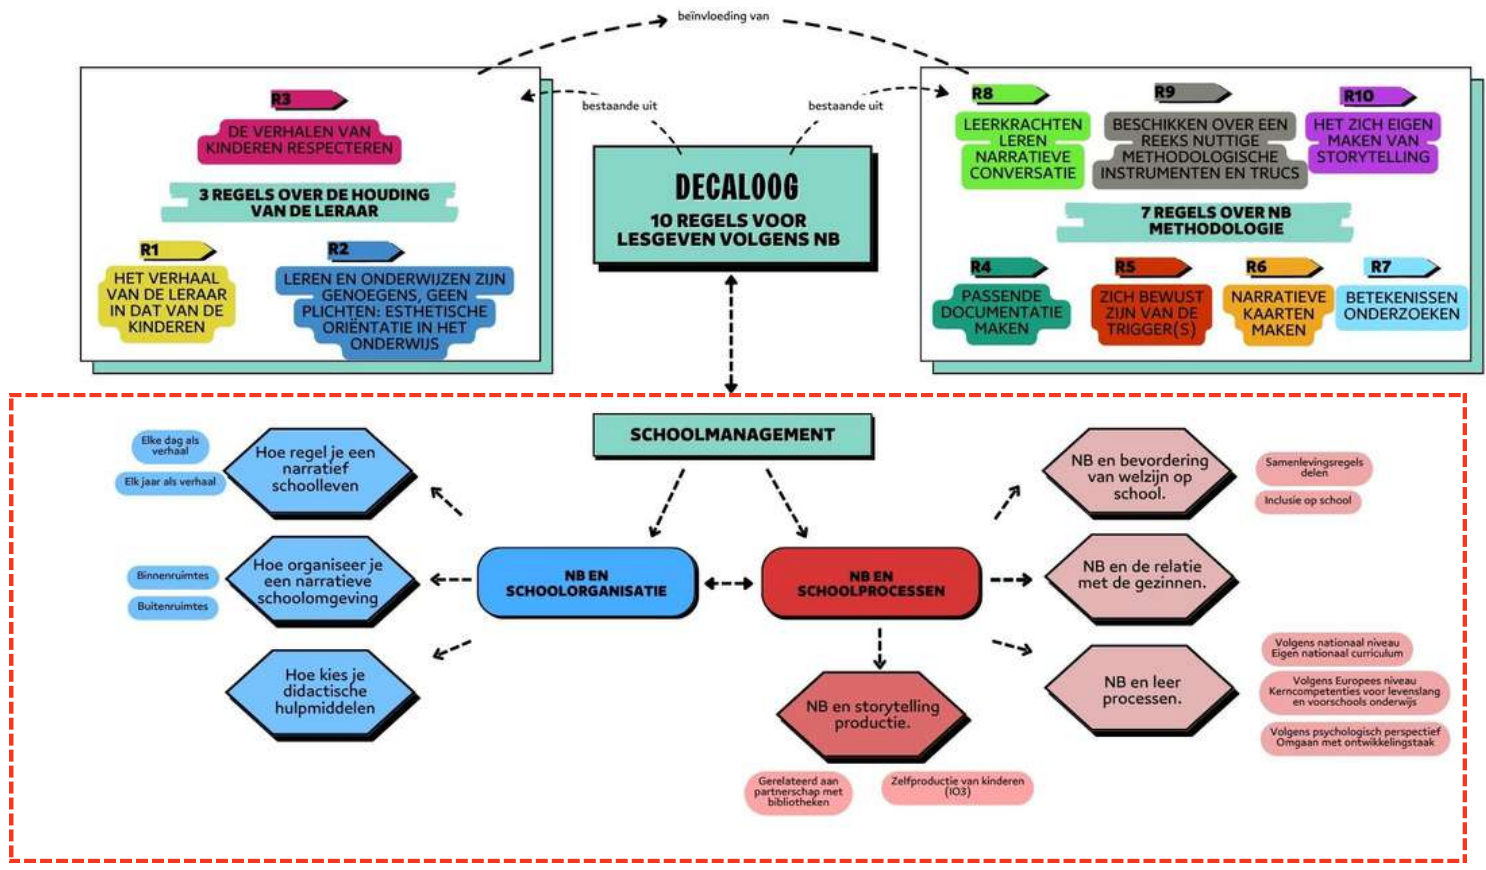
beïnvloeding van

bestaande uit

bestaande uit

R3
DE VERHALEN VAN KINDEREN RESPECTEREN

3 REGELS OVER DE HOUDING VAN DE LERAAR

R1
HET VERHAAL VAN DE LERAAR IN DAT VAN DE KINDEREN

R2
LEREN EN ONDERWIJZEN ZIJN GENOEGENS, GEEN PLICHTEN: ESTHETISCHE ORIËNTATIE IN HET ONDERWIJS

DECALOOG
10 REGELS VOOR LESGEVEN VOLGENS NB

R8
LEERKRACHTEN LEREN NARRATIEVE CONVERSATIE

R9
BESCHIKKEN OVER EEN REEKS NUTTIGE METHODOLOGISCHE INSTRUMENTEN EN TRUCS

R10
HET ZICH EIGEN MAKEN VAN STORYTELLING

7 REGELS OVER NB METHODOLOGIE

R4
PASSENDE DOCUMENTATIE MAKEN

R5
ZICH BEWUST ZIJN VAN DE TRIGGER(S)

R6
NARRATIEVE KAARTEN MAKEN

R7
BETEKENISSEN ONDERZOEKEN

SCHOOLMANAGEMENT

Elke dag als verhaal

Elk jaar als verhaal

Hoe regel je een narratief schoolleven

Binnenruimtes

Buitenruimtes

Hoe organiseer je een narratieve schoolomgeving

Hoe kies je didactische hulpmiddelen

NB EN SCHOOLORGANISATIE

NB EN SCHOOLPROCESSEN

NB en storytelling productie.

Gerelateerd aan partnerschap met bibliotheken

Zelfproductie van kinderen (IO3)

NB en bevordering van welzijn op school.

Samenlevingsregels delen

Inclusie op school

NB en de relatie met de gezinnen.

NB en leer processen.

Volgens nationaal niveau Eigen nationaal curriculum

Volgens Europees niveau Kerncompetenties voor levenslang en voorschools onderwijs

Volgens psychologisch perspectief Omgaan met ontwikkelingstaak